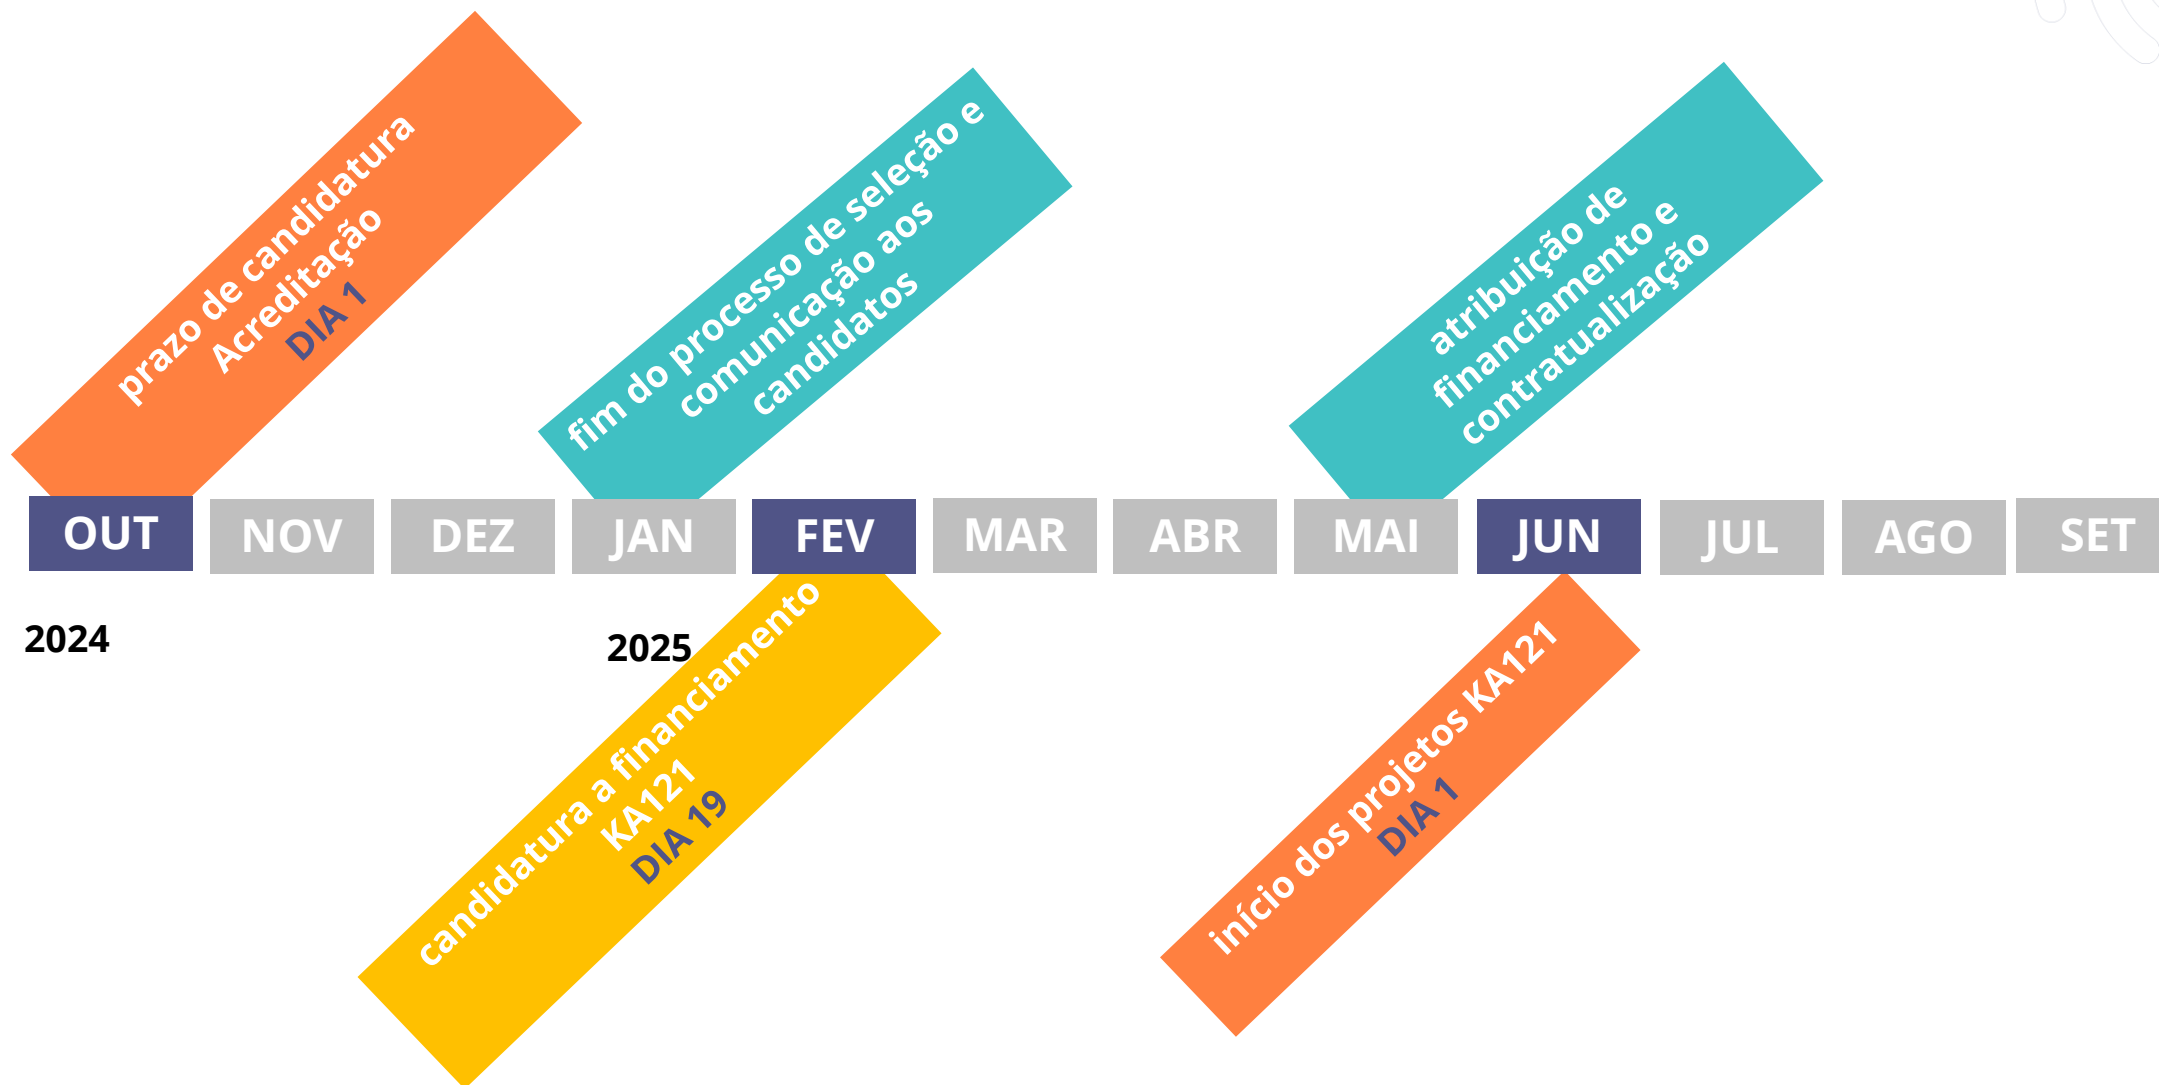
prazo de candidatura Acreditação
DIA 1

fim do processo de seleção e comunicação aos candidatos

atribuição de financiamento e contratualização

OUT NOV DEZ JAN FEV MAR ABR MAI JUN JUL AGO SET

2024

2025

candidatura a financiamento KA121
DIA 19

início dos projetos KA121
DIA 1